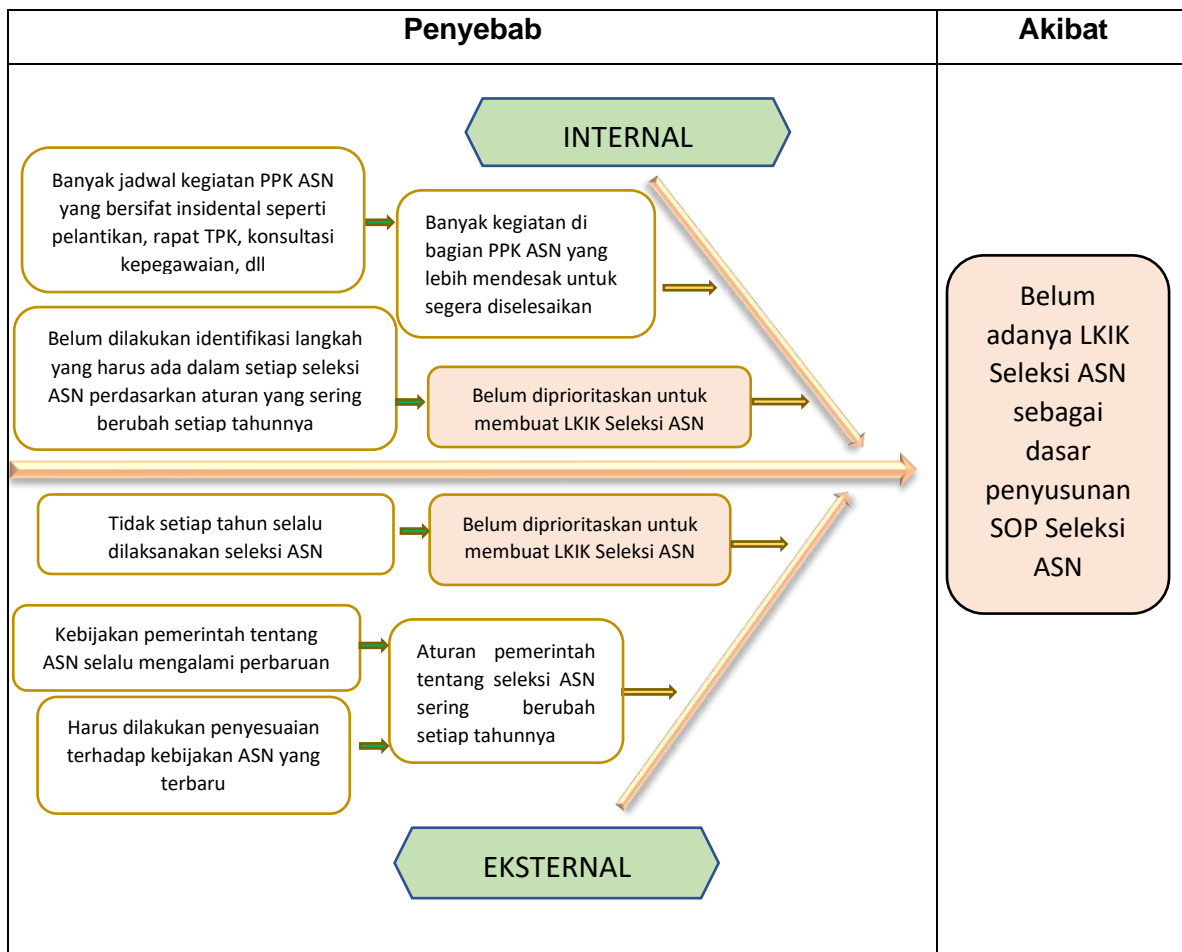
| Penyebab | Akibat |
|---|---|
| INTERNAL<br>Banyak jadwal kegiatan PPK ASN yang bersifat insidental seperti pelantikan, rapat TPK, konsultasi kepegawaian, dll<br>Banyak kegiatan di bagian PPK ASN yang lebih mendesak untuk segera diselesaikan<br>Belum dilakukan identifikasi langkah yang harus ada dalam setiap seleksi ASN perdasarkan aturan yang sering berubah setiap tahunnya<br>Belum diprioritaskan untuk membuat LKIK Seleksi ASN<br>Tidak setiap tahun selalu dilaksanakan seleksi ASN<br>Belum diprioritaskan untuk membuat LKIK Seleksi ASN<br>Kebijakan pemerintah tentang ASN selalu mengalami perbaruan<br>Harus dilakukan penyesuaian terhadap kebijakan ASN yang terbaru<br>Aturan pemerintah tentang seleksi ASN sering berubah setiap tahunnya<br>EKSTERNAL | Belum adanya LKIK Seleksi ASN sebagai dasar penyusunan SOP Seleksi ASN |